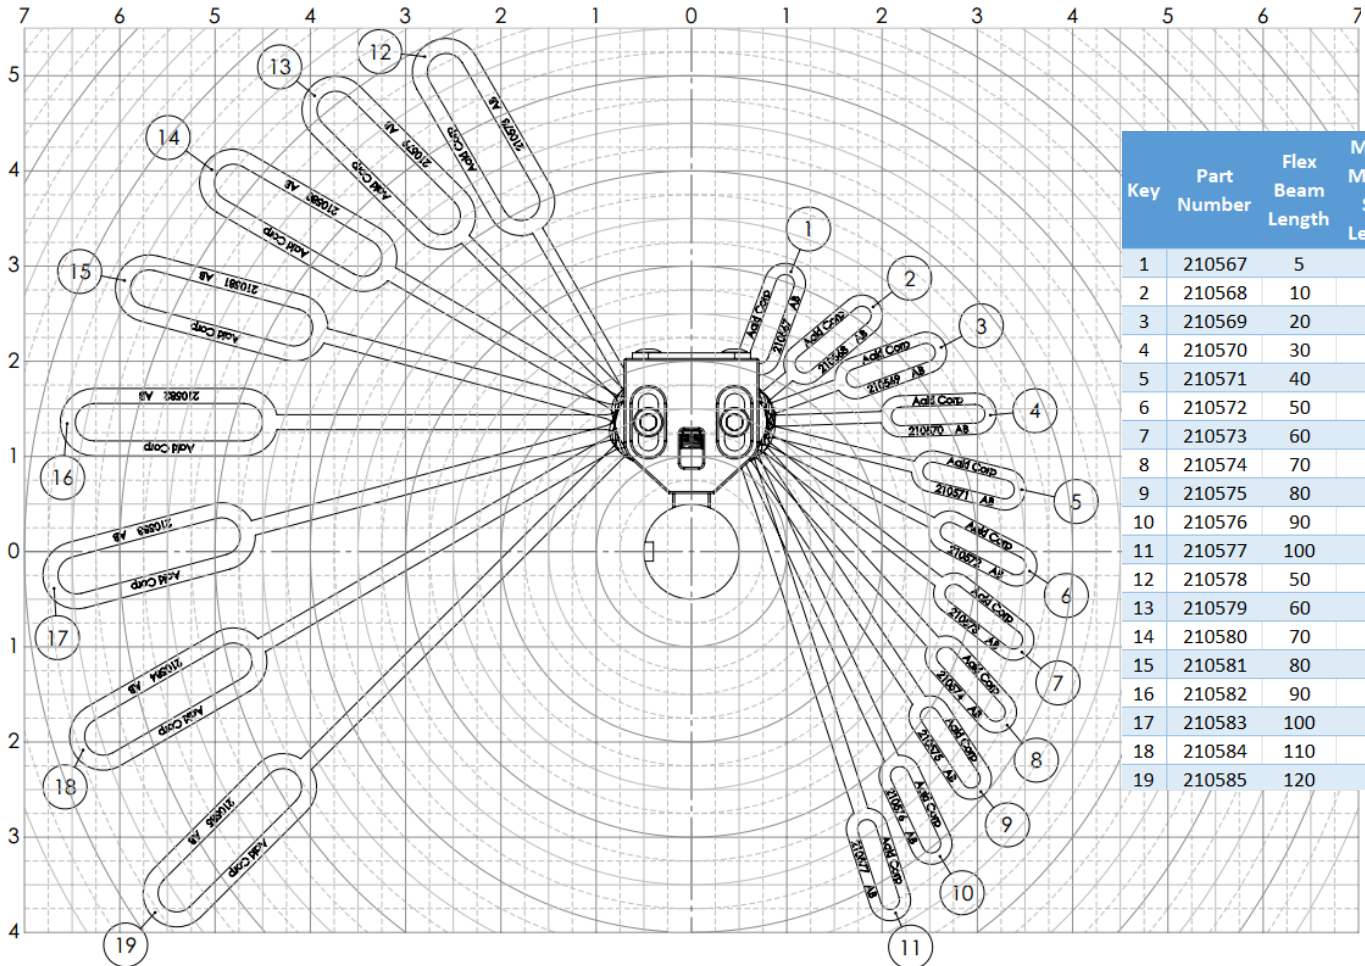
7 6 5 4 3 2 1 0 1 2 3 4 5 6 7

5
4
3
2
1
0
1
2
3
4

12 13 14 15 16 17 18 19 1 2 3 4 5 6 7 8 9 10 11

210578 AB Add Corp
210579 AB Add Corp
210580 AB Add Corp
210581 AB Add Corp
210582 AB Add Corp
210583 AB Add Corp
210584 AB Add Corp
210585 AB Add Corp
Add Corp 210567 AB
Add Corp 210568 AB
Add Corp 210569 AB
Add Corp 210570 AB
Add Corp 210571 AB
Add Corp 210572 AB
Add Corp 210573 AB
Add Corp 210574 AB
Add Corp 210575 AB
Add Corp 210576 AB
Add Corp 210577 AB

| Key | Part Number | Flex Beam Length | M M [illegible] Le |
|---|---|---|---|
| 1 | 210567 | 5 | |
| 2 | 210568 | 10 | |
| 3 | 210569 | 20 | |
| 4 | 210570 | 30 | |
| 5 | 210571 | 40 | |
| 6 | 210572 | 50 | |
| 7 | 210573 | 60 | |
| 8 | 210574 | 70 | |
| 9 | 210575 | 80 | |
| 10 | 210576 | 90 | |
| 11 | 210577 | 100 | |
| 12 | 210578 | 50 | |
| 13 | 210579 | 60 | |
| 14 | 210580 | 70 | |
| 15 | 210581 | 80 | |
| 16 | 210582 | 90 | |
| 17 | 210583 | 100 | |
| 18 | 210584 | 110 | |
| 19 | 210585 | 120 | |